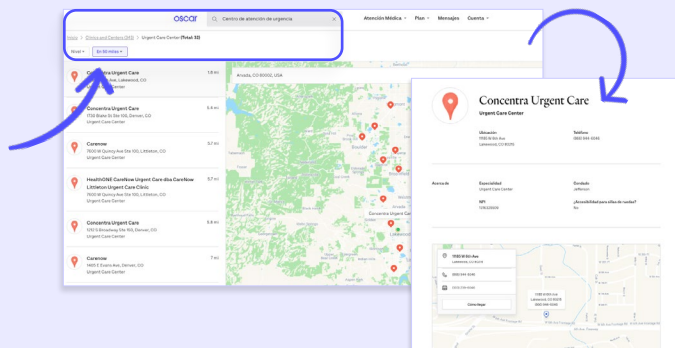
oscar

Centro de atención de urgencia

Atención Médica ▾ Plan ▾ Mensajes Cuenta ▾

Inicio > Clínicas and Centers (243) > Urgent Care Center (Total: 53)

Nivel ▾ En 50 millas ▾

Concentra Urgent Care
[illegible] Ave, Lakewood, CO
Urgent Care Center
1.8 mi

Concentra Urgent Care
1730 Blake St Ste 100, Denver, CO
Urgent Care Center
5.4 mi

Carenow
7600 W Quincy Ave Ste 100, Littleton, CO
Urgent Care Center
5.7 mi

HealthONE CareNow Urgent Care dba CareNow Littleton Urgent Care Clinic
7600 W Quincy Ave Ste 100, Littleton, CO
Urgent Care Center
5.7 mi

Concentra Urgent Care
1010 S Broadway Ste 105, Denver, CO
Urgent Care Center
5.8 mi

Carenow
1465 S Evans Ave, Denver, CO
Urgent Care Center
7 mi

Arvada, CO 80000, USA

Concentra Urgent Care

Concentra Urgent Care
Urgent Care Center

Ubicación
11150 W 6th Ave
Lakewood, CO 80215

Teléfono
(888) 944-6046

Acerca de

Especialidad
Urgent Care Center

Condado
Jefferson

NPI
1376326608

¿Accesibilidad para sillas de ruedas?
No

11150 W 6th Ave
Lakewood, CO 80215
(888) 944-6046
(303) 239-6060
Cómo llegar

11150 W 6th Ave
Lakewood, CO 80215
(888) 944-6046